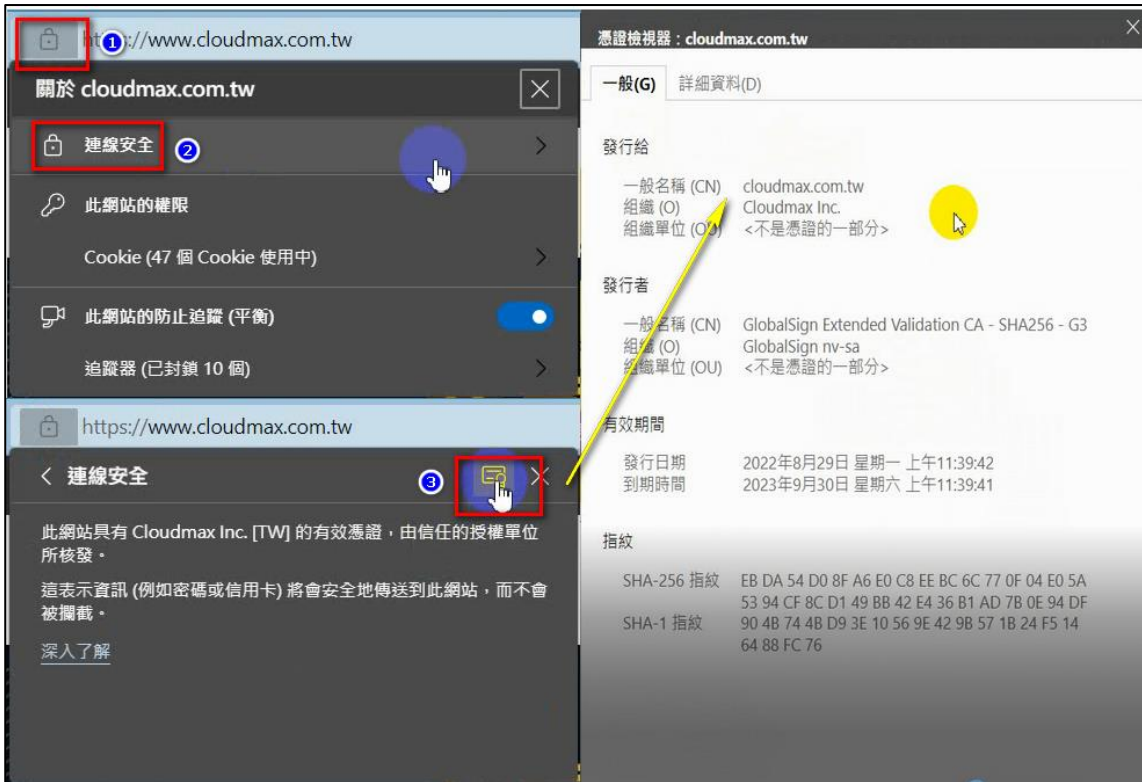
① ht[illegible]://www.cloudmax.com.tw

關於 cloudmax.com.tw

連線安全 ②

此網站的權限

Cookie (47 個 Cookie 使用中)

此網站的防止追蹤 (平衡)

追蹤器 (已封鎖 10 個)

https://www.cloudmax.com.tw

< 連線安全 ③

此網站具有 Cloudmax Inc. [TW] 的有效憑證，由信任的授權單位所核發。

這表示資訊 (例如密碼或信用卡) 將會安全地傳送到此網站，而不會被攔截。

深入了解

憑證檢視器：cloudmax.com.tw

一般(G) 詳細資料(D)

發行給

一般名稱 (CN) cloudmax.com.tw
組織 (O) Cloudmax Inc.
組織單位 (OU) <不是憑證的一部分>

發行者

一般名稱 (CN) GlobalSign Extended Validation CA - SHA256 - G3
組織 (O) GlobalSign nv-sa
組織單位 (OU) <不是憑證的一部分>

有效期間

發行日期 2022年8月29日 星期一 上午11:39:42
到期時間 2023年9月30日 星期六 上午11:39:41

指紋

SHA-256 指紋 EB DA 54 D0 8F A6 E0 C8 EE BC 6C 77 0F 04 E0 5A 53 94 CF 8C D1 49 BB 42 E4 36 B1 AD 7B 0E 94 DF
SHA-1 指紋 90 4B 74 4B D9 3E 10 56 9E 42 9B 57 1B 24 F5 14 64 88 FC 76